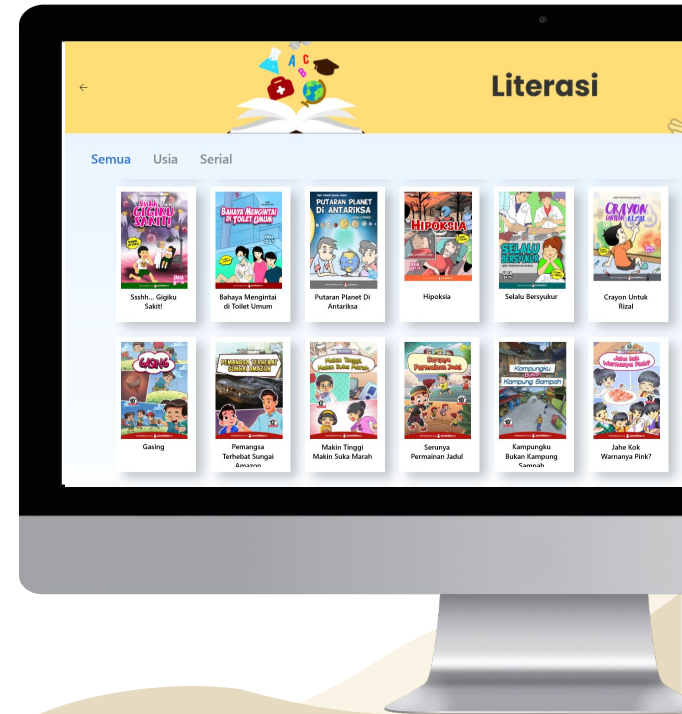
Literasi

Semua Usia Serial

Ssshh... Gigiku Sakit!

Bahaya Mengintai di Toilet Umum

Putaran Planet Di Antariksa

Hipoksia

Selalu Bersyukur

Crayon Untuk Rizal

Gasing

Pemangsa Terhebat Sungai Amazon

Makin Tinggi Makin Suka Marah

Serunya Permainan Jadul

Kampungku Bukan Kampung Sampah

Jahe Kok Warnanya Pink?